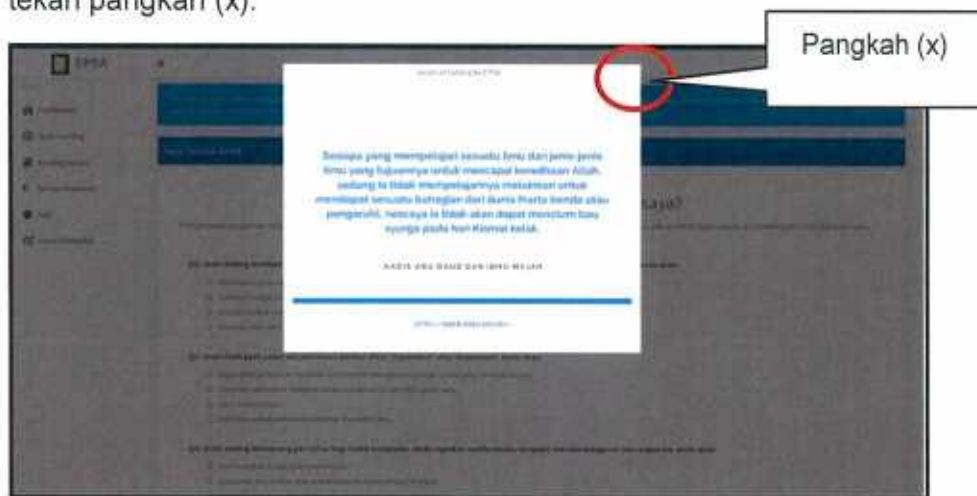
tekan pangkah (x).

Pangkah (x)

EPSA

Sesiapa yang mempelajari sesuatu ilmu dari jenis-jenis ilmu yang tujuannya untuk mencapai keredhaan Allah, sedang ia tidak mempelajarinya melainkan untuk mendapat sesuatu bahagian dari dunia (harta benda atau pengaruh), nescaya ia tidak akan dapat mencium bau syurga pada hari Kiamat kelak.

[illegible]

saya?